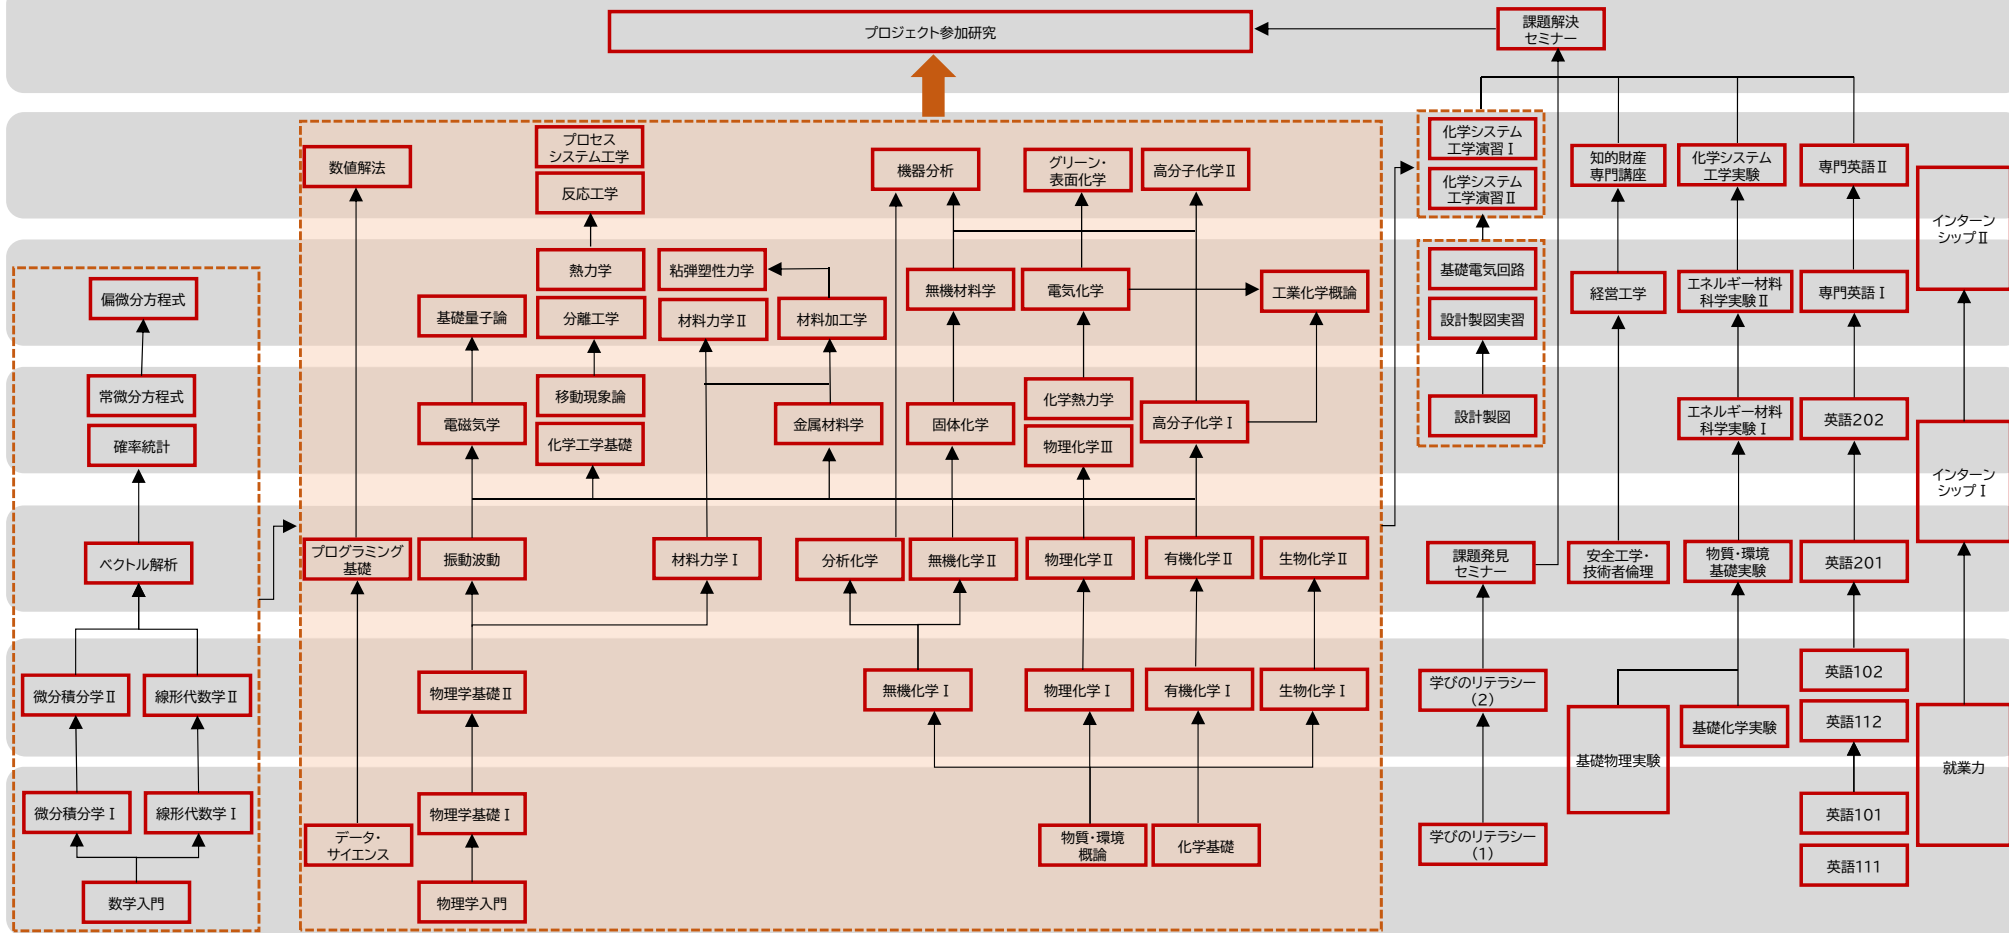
プロジェクト参加研究

課題解決セミナー

数値解法

プロセスシステム工学

反応工学

機器分析

グリーン・表面化学

高分子化学Ⅱ

化学システム工学演習Ⅰ

化学システム工学演習Ⅱ

知的財産専門講座

化学システム工学実験

専門英語Ⅱ

インターンシップⅡ

偏微分方程式

熱力学

粘弾塑性力学

無機材料学

電気化学

工業化学概論

基礎電気回路

基礎量子論

分離工学

材料力学Ⅱ

材料加工学

設計製図実習

経営工学

エネルギー材料科学実験Ⅱ

専門英語Ⅰ

常微分方程式

移動現象論

化学熱力学

確率統計

電磁気学

化学工学基礎

金属材料学

固体化学

物理化学Ⅲ

高分子化学Ⅰ

設計製図

エネルギー材料科学実験Ⅰ

英語202

インターンシップⅠ

ベクトル解析

プログラミング基礎

振動波動

材料力学Ⅰ

分析化学

無機化学Ⅱ

物理化学Ⅱ

有機化学Ⅱ

生物化学Ⅱ

課題発見セミナー

安全工学・技術者倫理

物質・環境基礎実験

英語201

微分積分学Ⅱ

線形代数学Ⅱ

物理学基礎Ⅱ

無機化学Ⅰ

物理化学Ⅰ

有機化学Ⅰ

生物化学Ⅰ

学びのリテラシー(2)

英語102

基礎物理実験

基礎化学実験

英語112

就業力

微分積分学Ⅰ

線形代数学Ⅰ

物理学基礎Ⅰ

データ・サイエンス

物質・環境概論

化学基礎

学びのリテラシー(1)

英語101

英語111

数学入門

物理学入門